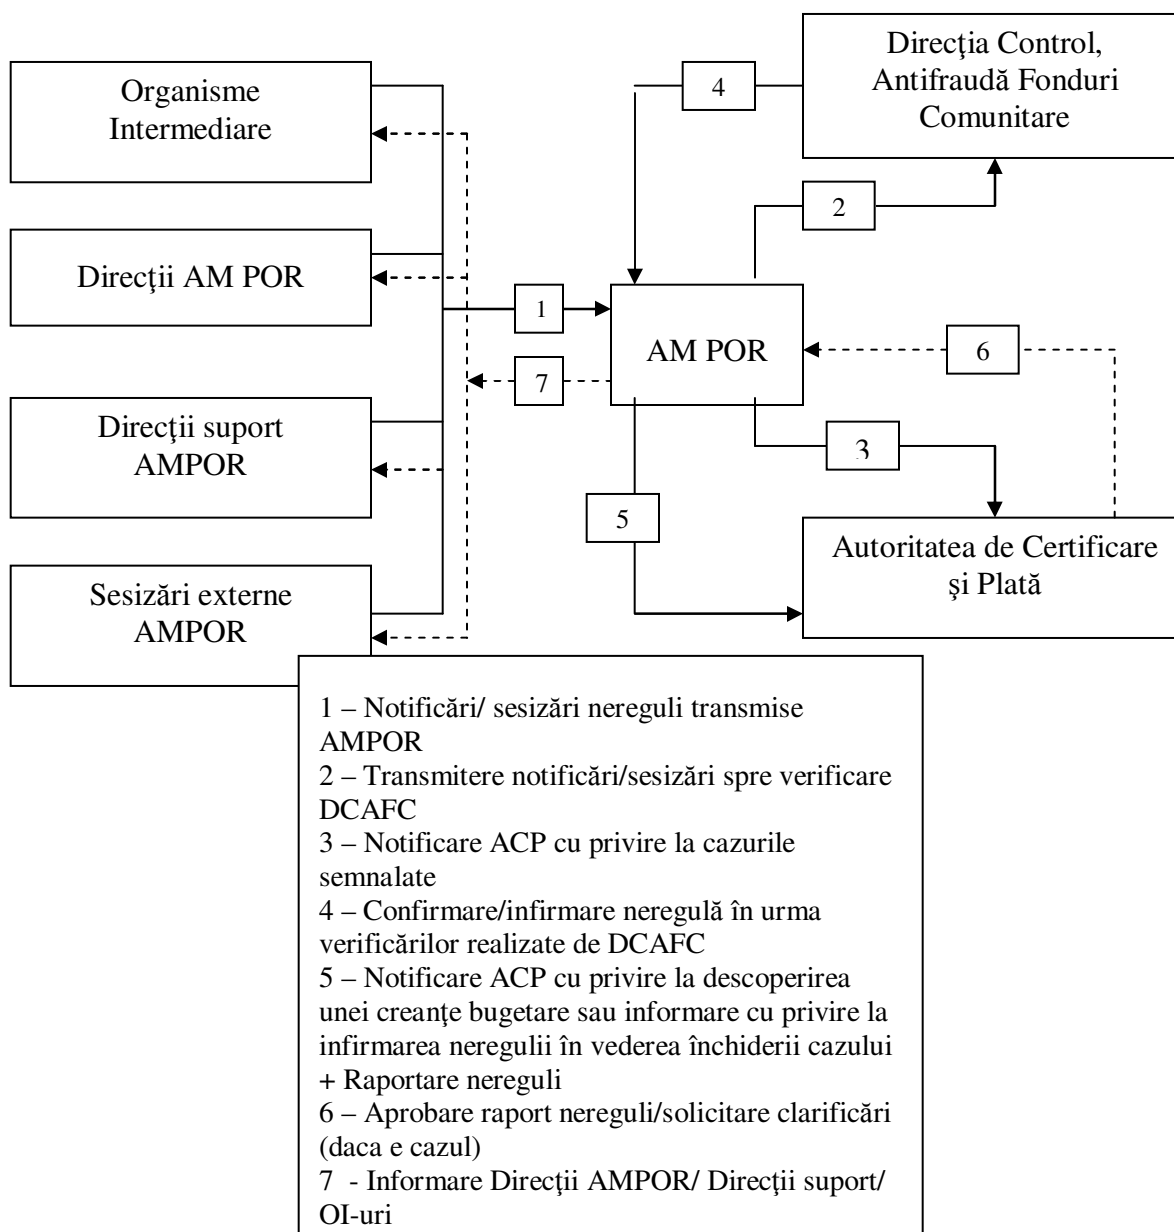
Organisme Intermediare

Direcţii AM POR

Direcţii suport AMPOR

Sesizări externe AMPOR

Direcţia Control, Antifraudă Fonduri Comunitare

4

2

1

AM POR

6

7

3

5

Autoritatea de Certificare şi Plată

1 – Notificări/ sesizări nereguli transmise AMPOR
2 – Transmitere notificări/sesizări spre verificare DCAFC
3 – Notificare ACP cu privire la cazurile semnalate
4 – Confirmare/infirmare neregulă în urma verificărilor realizate de DCAFC
5 – Notificare ACP cu privire la descoperirea unei creanţe bugetare sau informare cu privire la infirmarea neregulii în vederea închiderii cazului + Raportare nereguli
6 – Aprobare raport nereguli/solicitare clarificări (daca e cazul)
7 - Informare Direcţii AMPOR/ Direcţii suport/ OI-uri